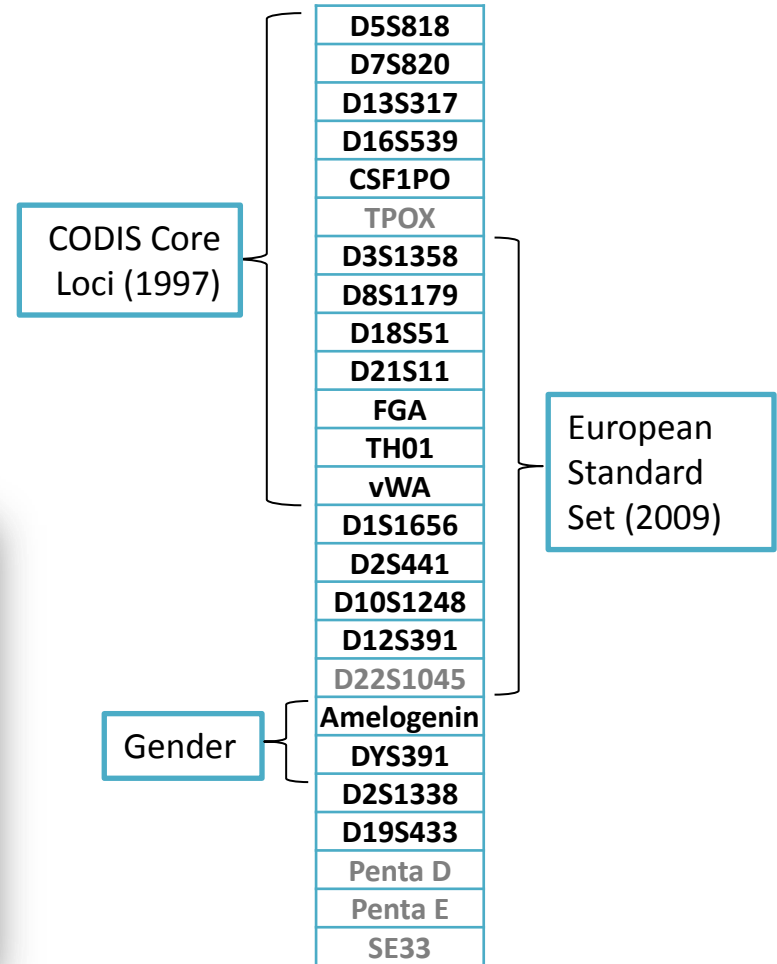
CODIS Core Loci (1997)

| D5S818 |
|---|
| D7S820 |
| D13S317 |
| D16S539 |
| CSF1PO |
| TPOX |
| D3S1358 |
| D8S1179 |
| D18S51 |
| D21S11 |
| FGA |
| TH01 |
| vWA |
| D1S1656 |
| D2S441 |
| D10S1248 |
| D12S391 |
| D22S1045 |
| Amelogenin |
| DYS391 |
| D2S1338 |
| D19S433 |
| Penta D |
| Penta E |
| SE33 |

European Standard Set (2009)

Gender